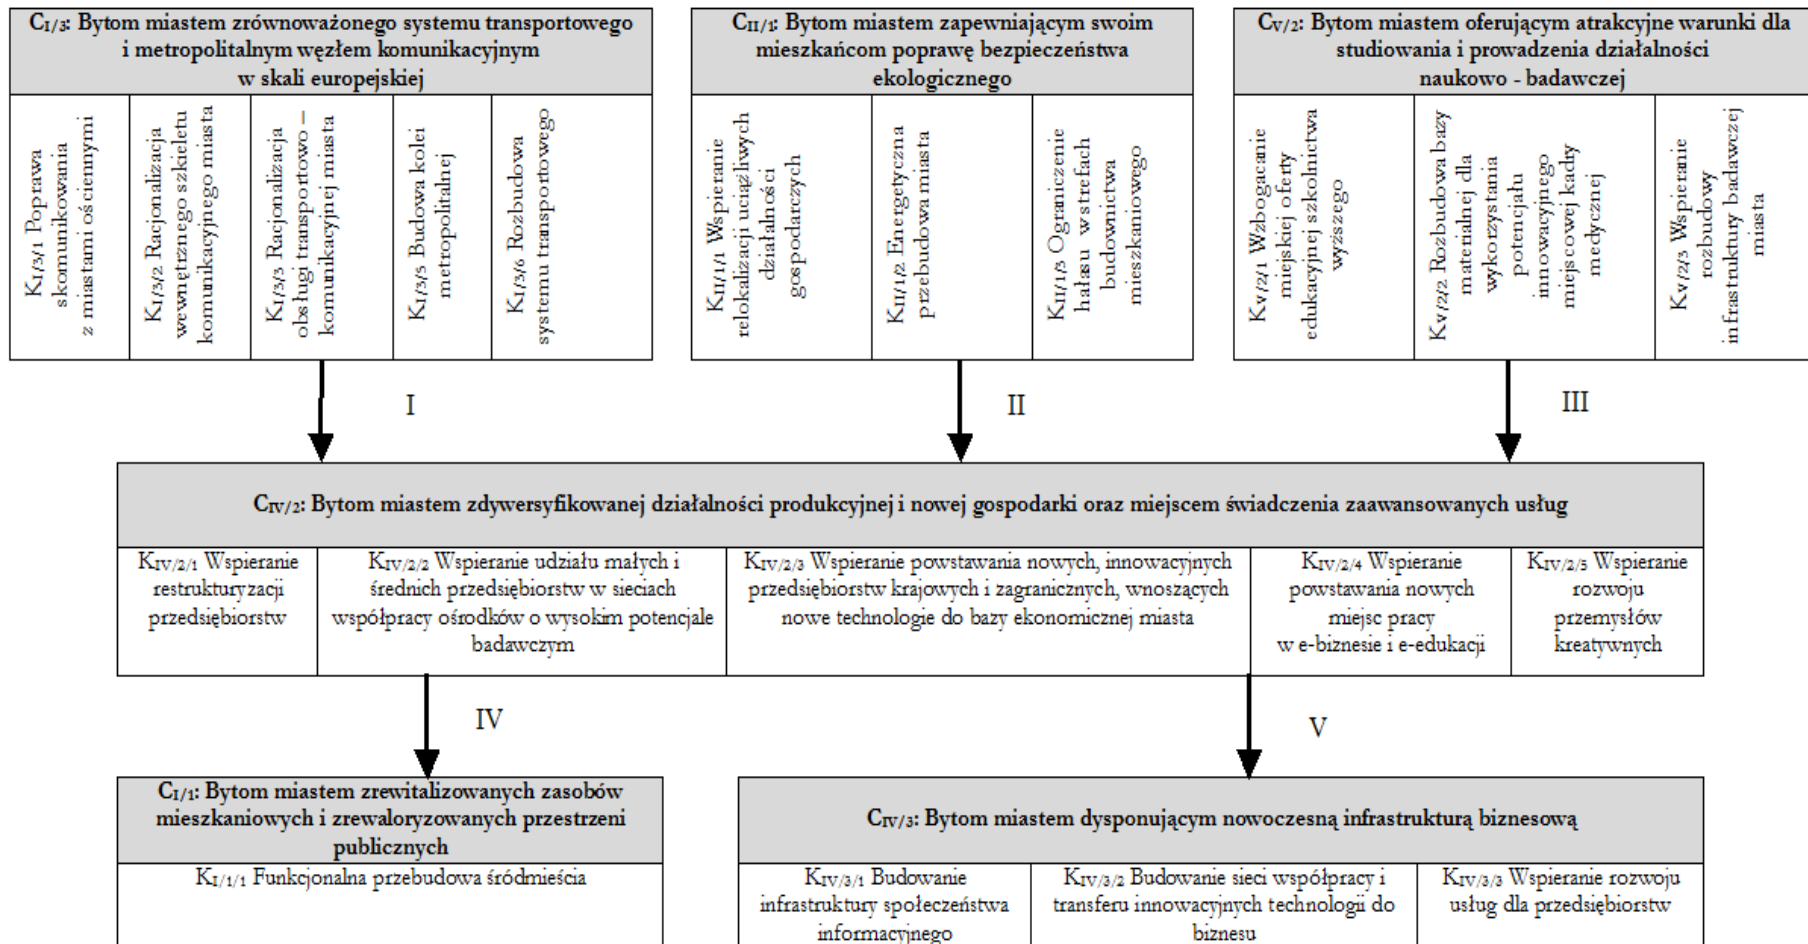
$C_{I/3}$: Bytom miastem zrównoważonego systemu transportowego i metropolitalnym węzłem komunikacyjnym w skali europejskiej

| $K_{I/3/1}$ Poprawa skomunikowania z miastami ościennymi | $K_{I/3/2}$ Racjonalizacja wewnętrznego szkieletu komunikacyjnego miasta | $K_{I/3/3}$ Racjonalizacja obsługi transportowo – komunikacyjnej miasta | $K_{I/3/5}$ Budowa kolei metropolitalnej | $K_{I/3/6}$ Rozbudowa systemu transportowego |
|---|---|---|---|---|

$C_{II/1}$: Bytom miastem zapewniającym swoim mieszkańcom poprawę bezpieczeństwa ekologicznego

| $K_{II/1/1}$ Wspieranie relokalizacji uciążliwych działalności gospodarczych | $K_{II/1/2}$ Energetyczna przebudowa miasta | $K_{II/1/3}$ Ograniczenie hałasu w strefach budownictwa mieszkaniowego |
|---|---|---|

$C_{V/2}$: Bytom miastem oferującym atrakcyjne warunki dla studiowania i prowadzenia działalności naukowo - badawczej

| $K_{V/2/1}$ Wzbogacanie miejskiej oferty edukacyjnej szkolnictwa wyższego | $K_{V/2/2}$ Rozbudowa bazy materialnej dla wykorzystania potencjału innowacyjnego miejscowej kadry medycznej | $K_{V/2/3}$ Wspieranie rozbudowy infrastruktury badawczej miasta |
|---|---|---|

I

II

III

$C_{IV/2}$: Bytom miastem zdywersyfikowanej działalności produkcyjnej i nowej gospodarki oraz miejscem świadczenia zaawansowanych usług

| $K_{IV/2/1}$ Wspieranie restrukturyzacji przedsiębiorstw | $K_{IV/2/2}$ Wspieranie udziału małych i średnich przedsiębiorstw w sieciach współpracy ośrodków o wysokim potencjale badawczym | $K_{IV/2/3}$ Wspieranie powstawania nowych, innowacyjnych przedsiębiorstw krajowych i zagranicznych, wnoszących nowe technologie do bazy ekonomicznej miasta | $K_{IV/2/4}$ Wspieranie powstawania nowych miejsc pracy w e-biznesie i e-edukacji | $K_{IV/2/5}$ Wspieranie rozwoju przemysłów kreatywnych |
|---|---|---|---|---|

IV

V

$C_{I/1}$: Bytom miastem zrewitalizowanych zasobów mieszkaniowych i zrewaloryzowanych przestrzeni publicznych

$K_{I/1/1}$ Funkcjonalna przebudowa śródmieścia

$C_{IV/3}$: Bytom miastem dysponującym nowoczesną infrastrukturą biznesową

| $K_{IV/3/1}$ Budowanie infrastruktury społeczeństwa informacyjnego | $K_{IV/3/2}$ Budowanie sieci współpracy i transferu innowacyjnych technologii do biznesu | $K_{IV/3/3}$ Wspieranie rozwoju usług dla przedsiębiorstw |
|---|---|---|